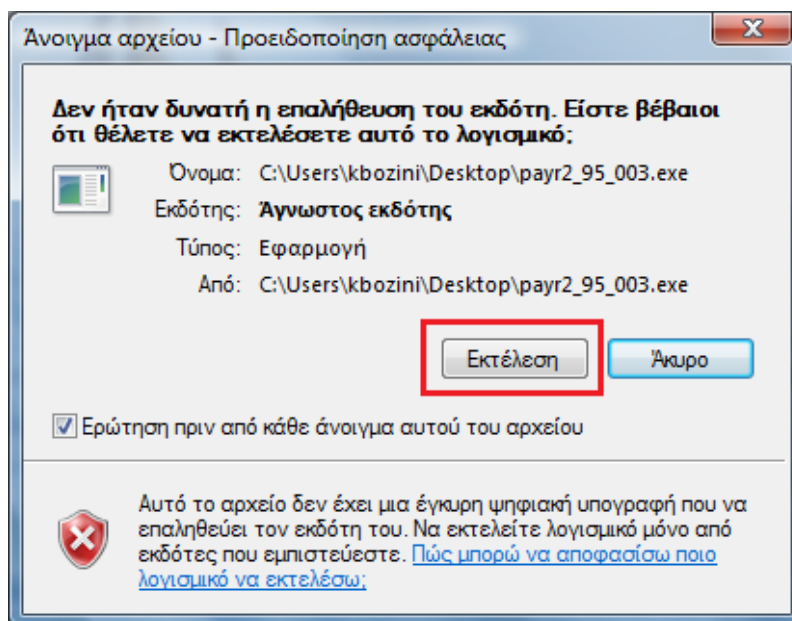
Άνοιγμα αρχείου - Προειδοποίηση ασφάλειας

Δεν ήταν δυνατή η επαλήθευση του εκδότη. Είστε βέβαιοι ότι θέλετε να εκτελέσετε αυτό το λογισμικό;

Όνομα: C:\Users\kbozini\Desktop\payr2_95_003.exe

Εκδότης: Άγνωστος εκδότης

Τύπος: Εφαρμογή

Από: C:\Users\kbozini\Desktop\payr2_95_003.exe

Εκτέλεση

Άκυρο

Ερώτηση πριν από κάθε άνοιγμα αυτού του αρχείου

Αυτό το αρχείο δεν έχει μια έγκυρη ψηφιακή υπογραφή που να επαληθεύει τον εκδότη του. Να εκτελείτε λογισμικό μόνο από εκδότες που εμπιστεύεστε. Πώς μπορώ να αποφασίσω ποιο λογισμικό να εκτελέσω;